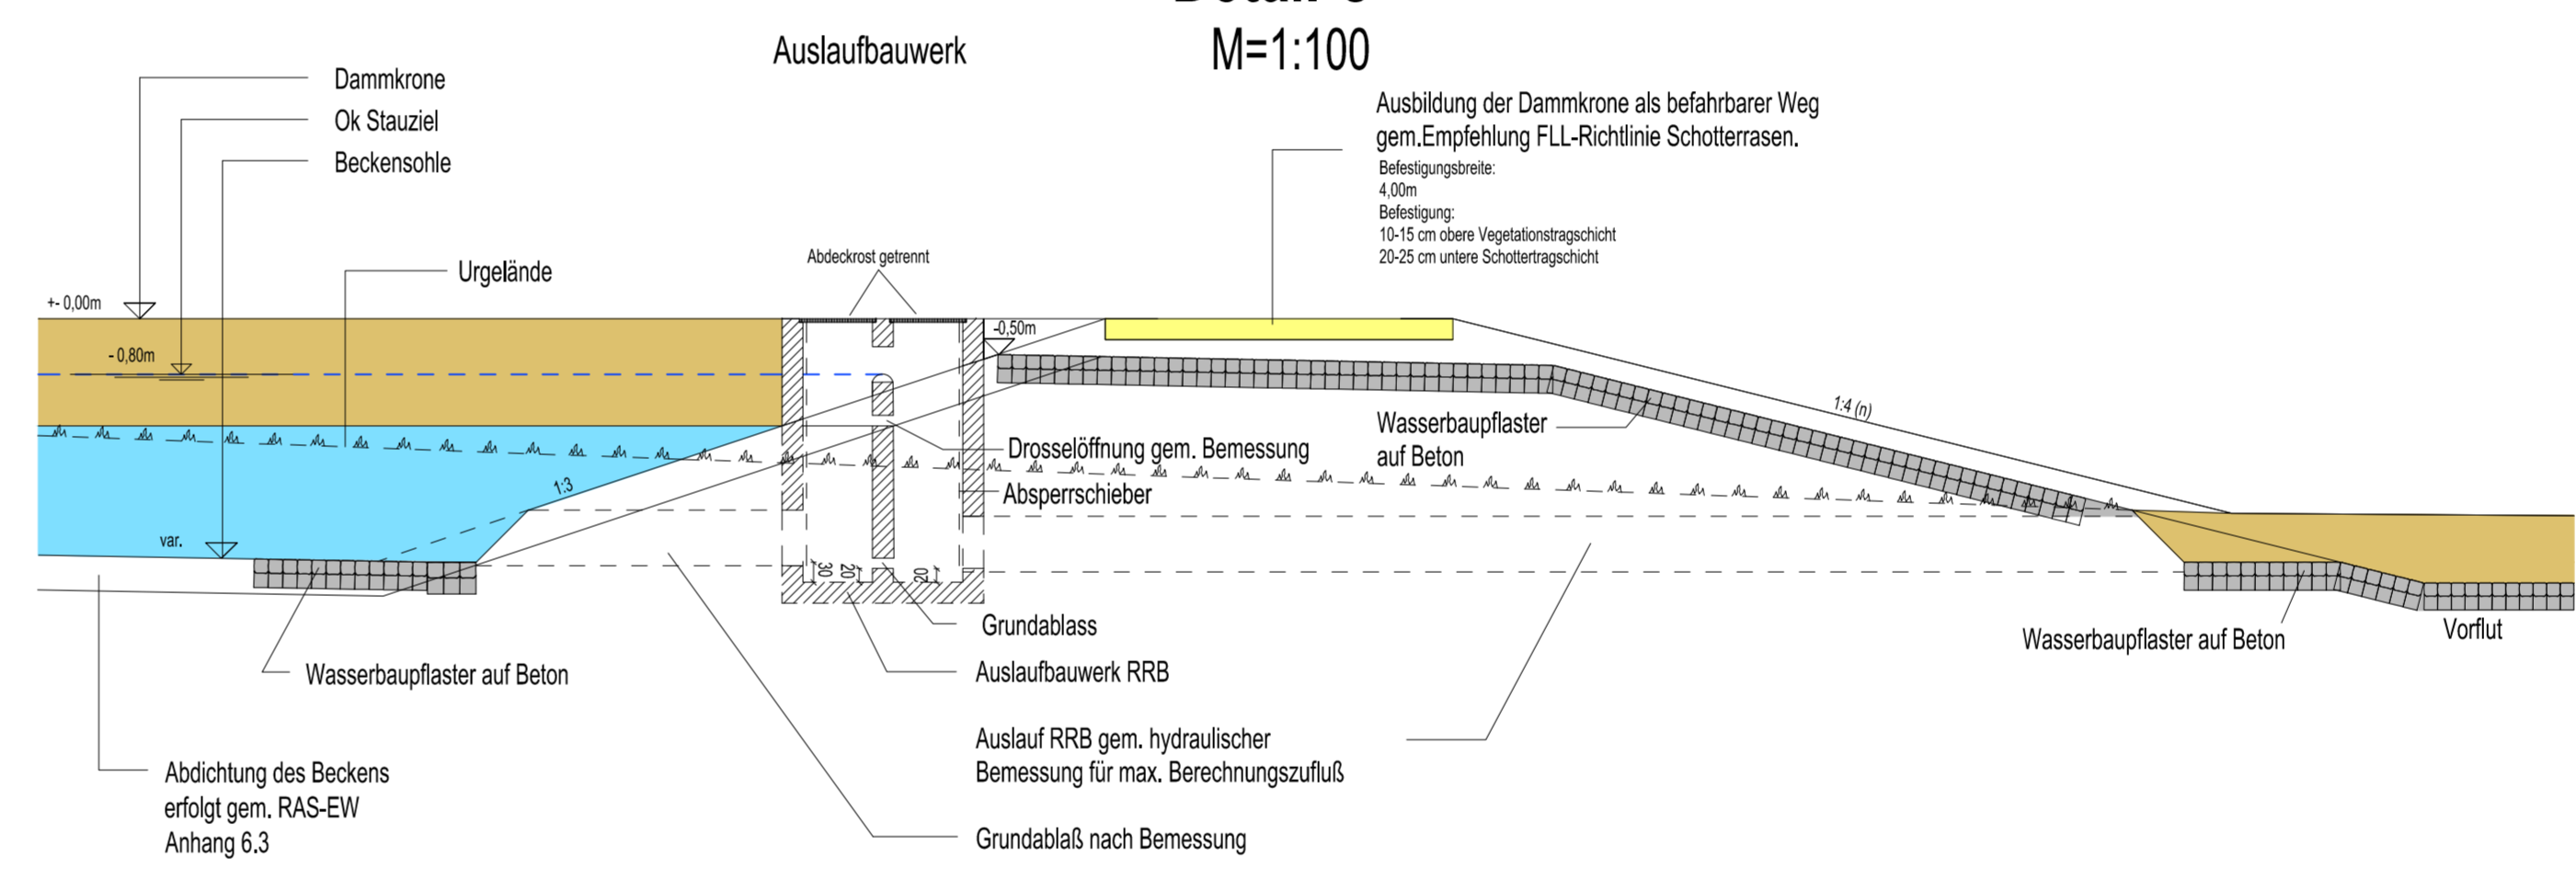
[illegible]
Auslaufbauwerk
M=1:100

Dammkrone
Ok Stauziel
Beckensohle

Ausbildung der Dammkrone als befahrbarer Weg gem.Empfehlung FLL-Richtlinie Schotterrasen.
Befestigungsbreite:
4,00m
Befestigung:
10-15 cm obere Vegetationstragschicht
20-25 cm untere Schottertragschicht

Urgelände
Abdeckrost getrennt
+- 0,00m
- 0,80m
-0,50m
1:4 (n)
Wasserbaupflaster auf Beton
Drosselöffnung gem. Bemessung
Absperrschieber
1:3
var.
30
20
20
Grundablass
Auslaufbauwerk RRB
Wasserbaupflaster auf Beton
Vorflut
Wasserbaupflaster auf Beton
Auslauf RRB gem. hydraulischer Bemessung für max. Berechnungszufluß
Abdichtung des Beckens erfolgt gem. RAS-EW Anhang 6.3
Grundablaß nach Bemessung